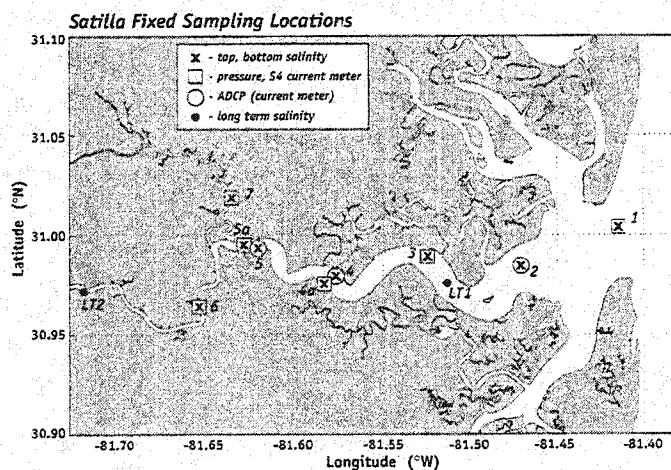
Satilla Fixed Sampling Locations

X - top, bottom salinity
□ - pressure, S4 current meter
○ - ADCP (current meter)
● - long term salinity

31.10
31.05
31.00
30.95
30.90

Latitude (°N)

-81.70
-81.65
-81.60
-81.55
-81.50
-81.45
-81.40

Longitude (°W)

1
2
3
4
5
5a
6
7
LT1
LT2